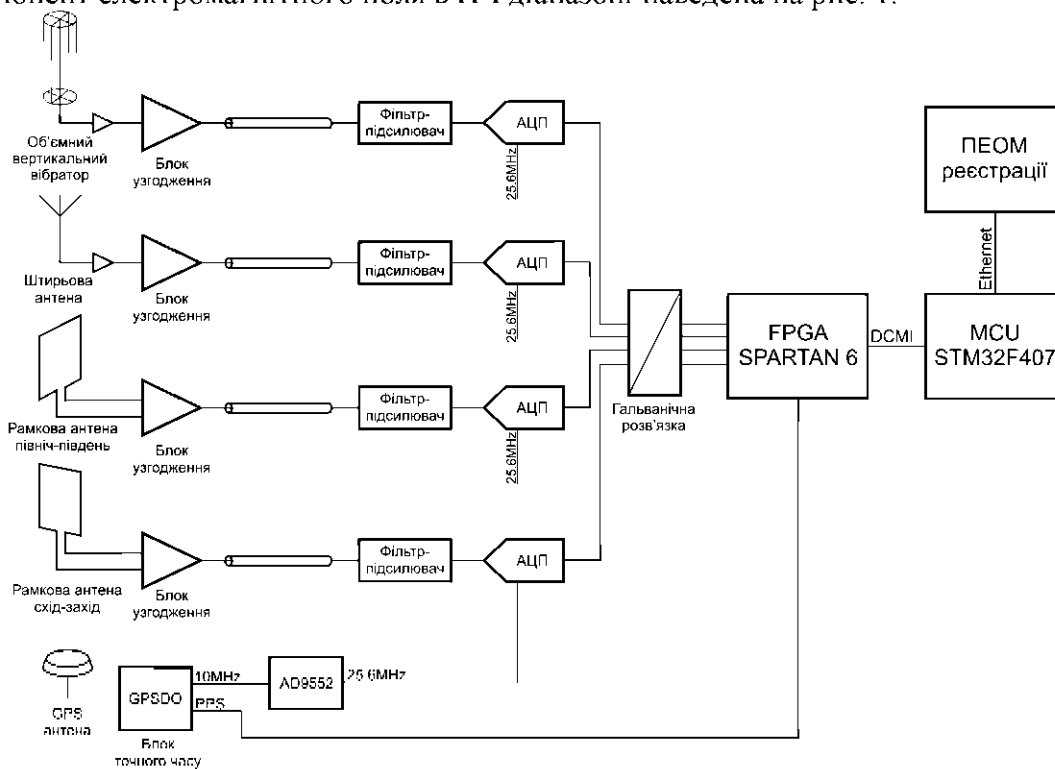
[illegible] електромагнітного поля в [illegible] діапазоні наведена на рис. 1.

Об'ємний вертикальний вібратор
Блок узгодження
Фільтр-підсилювач
АЦП
25.6MHz

Штирьова антена
Блок узгодження
Фільтр-підсилювач
АЦП
25.6MHz

Рамкова антена північ-південь
Блок узгодження
Фільтр-підсилювач
АЦП
25.6MHz

Рамкова антена схід-захід
Блок узгодження
Фільтр-підсилювач
АЦП

Гальванічна розв'язка
FPGA SPARTAN 6
DCMI
MCU STM32F407
Ethernet
ПЕОМ реєстрації

GPS антена
GPSDO
10MHz
PPS
AD9552
25.6MHz
Блок точного часу